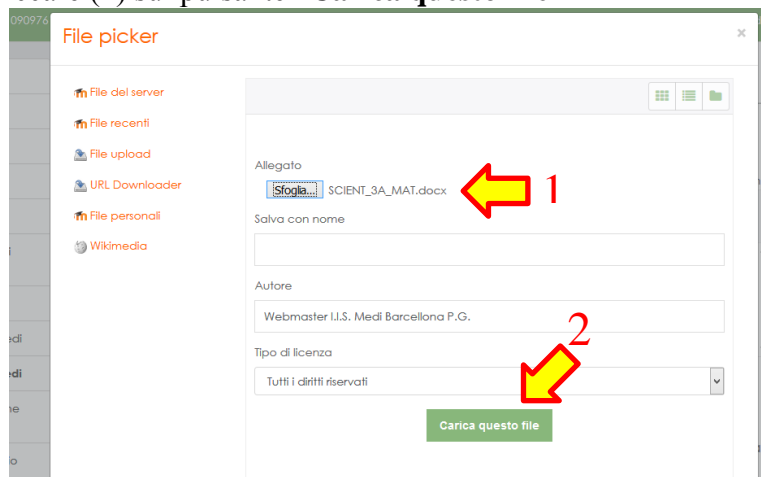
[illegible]

090976

File picker

×

File del server
File recenti
File upload
URL Downloader
File personali
Wikimedia

Allegato
Sfoglia... SCIENT_3A_MAT.docx

1

Salva con nome

Autore
Webmaster I.I.S. Medi Barcellona P.G.

2

Tipo di licenza
Tutti i diritti riservati

Carica questo file

i
edi
edi
ne
o